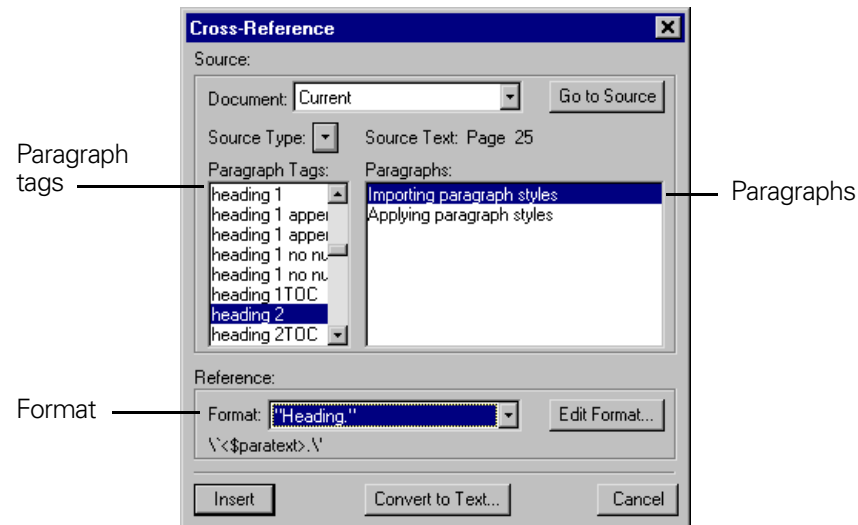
Cross-Reference

Source:

Document: Current

Go to Source

Source Type:

Source Text: Page 25

Paragraph tags

Paragraph Tags:

heading 1
heading 1 apper
heading 1 apper
heading 1 no nu
heading 1 no nu
heading 1TOC
heading 2
heading 2TOC

Paragraphs:

Importing paragraph styles
Applying paragraph styles

Paragraphs

Reference:

Format

Format: "Heading."

Edit Format...

\'<$paratext>.\'

Insert

Convert to Text...

Cancel